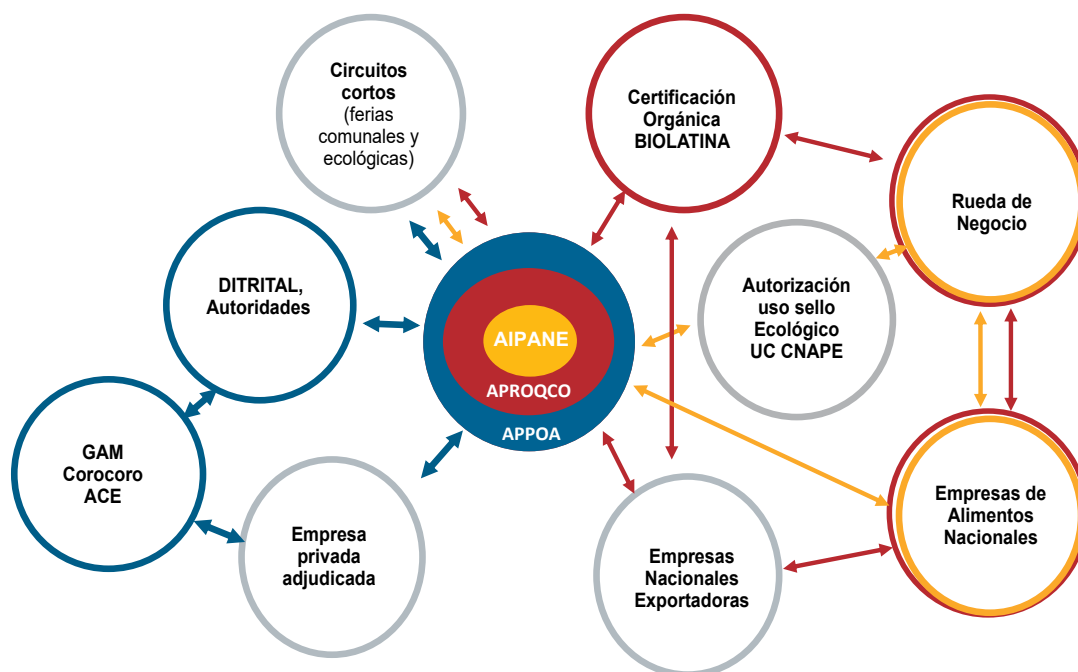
Circuitos cortos (ferias comunales y ecológicas)

Certificación Orgánica BIOLATINA

Rueda de Negocio

DITRITAL, Autoridades

AIPANE

APROQCO

APPOA

Autorización uso sello Ecológico UC CNAPE

GAM Corocoro ACE

Empresa privada adjudicada

Empresas Nacionales Exportadoras

Empresas de Alimentos Nacionales